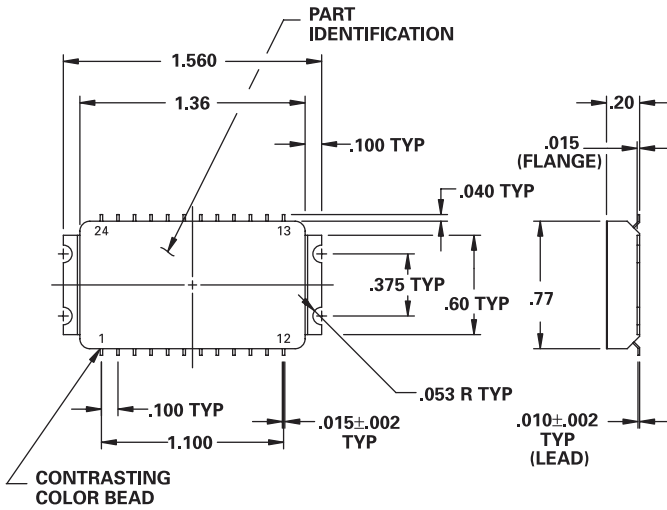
PART IDENTIFICATION

1.560

1.36

.100 TYP

.20

.015 (FLANGE)

.040 TYP

24

13

.375 TYP

.60 TYP

.77

1

12

.053 R TYP

.100 TYP

.015±.002 TYP

.010±.002 TYP (LEAD)

1.100

CONTRASTING COLOR BEAD